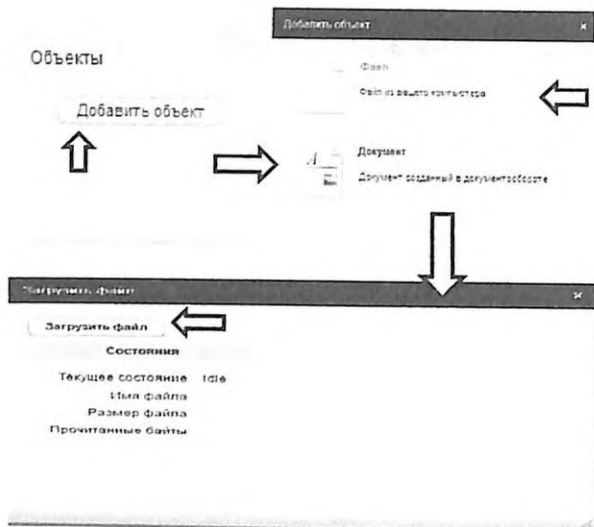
Объекты

Добавить объект

Добавить объект ×

Файл

Файл из вашего компьютера

Документ

Документ созданный в документообороте

Загрузить файл ×

Загрузить файл

Состояния

Текущее состояние Idle

Имя файла

Размер файла

Прочитанные байты